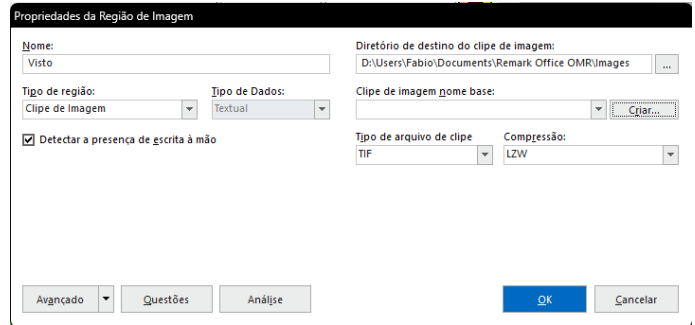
Propriedades da Região de Imagem

Nome:
Visto

Tipo de região:
Clipe de Imagem

Tipo de Dados:
Textual

Detectar a presença de escrita à mão

Diretório de destino do clipe de imagem:
D:\Users\Fabio\Documents\Remark Office OMR\Images
...

Clipe de imagem nome base:
Criar...

Tipo de arquivo de clipe
TIF

Compressão:
LZW

Avançado
Questões
Análise
OK
Cancelar